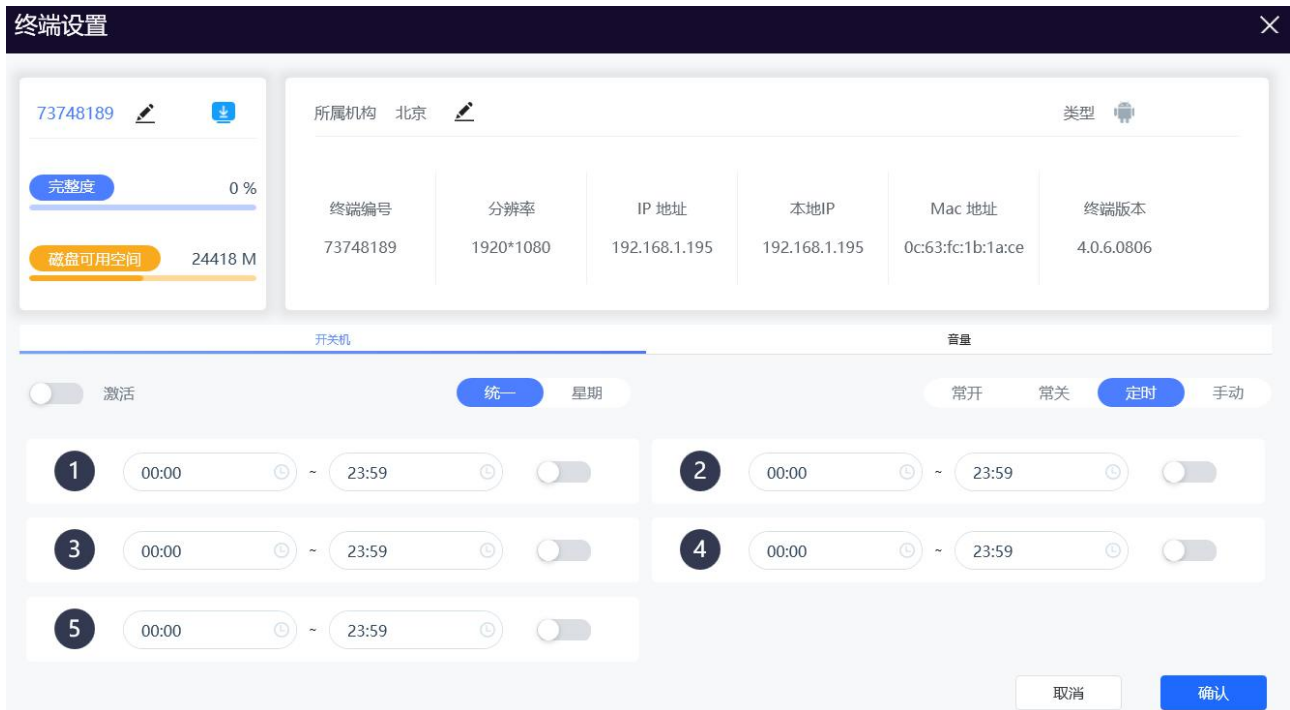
终端设置

73748189

完整度 0 %

磁盘可用空间 24418 M

所属机构 北京

类型

| 终端编号 | 分辨率 | IP 地址 | 本地IP | Mac 地址 | 终端版本 |
|---|---|---|---|---|---|
| 73748189 | 1920*1080 | 192.168.1.195 | 192.168.1.195 | 0c:63:fc:1b:1a:ce | 4.0.6.0806 |

开关机 音量

激活 统一 星期 常开 常关 定时 手动

1 00:00 ~ 23:59
2 00:00 ~ 23:59
3 00:00 ~ 23:59
4 00:00 ~ 23:59
5 00:00 ~ 23:59

取消 确认